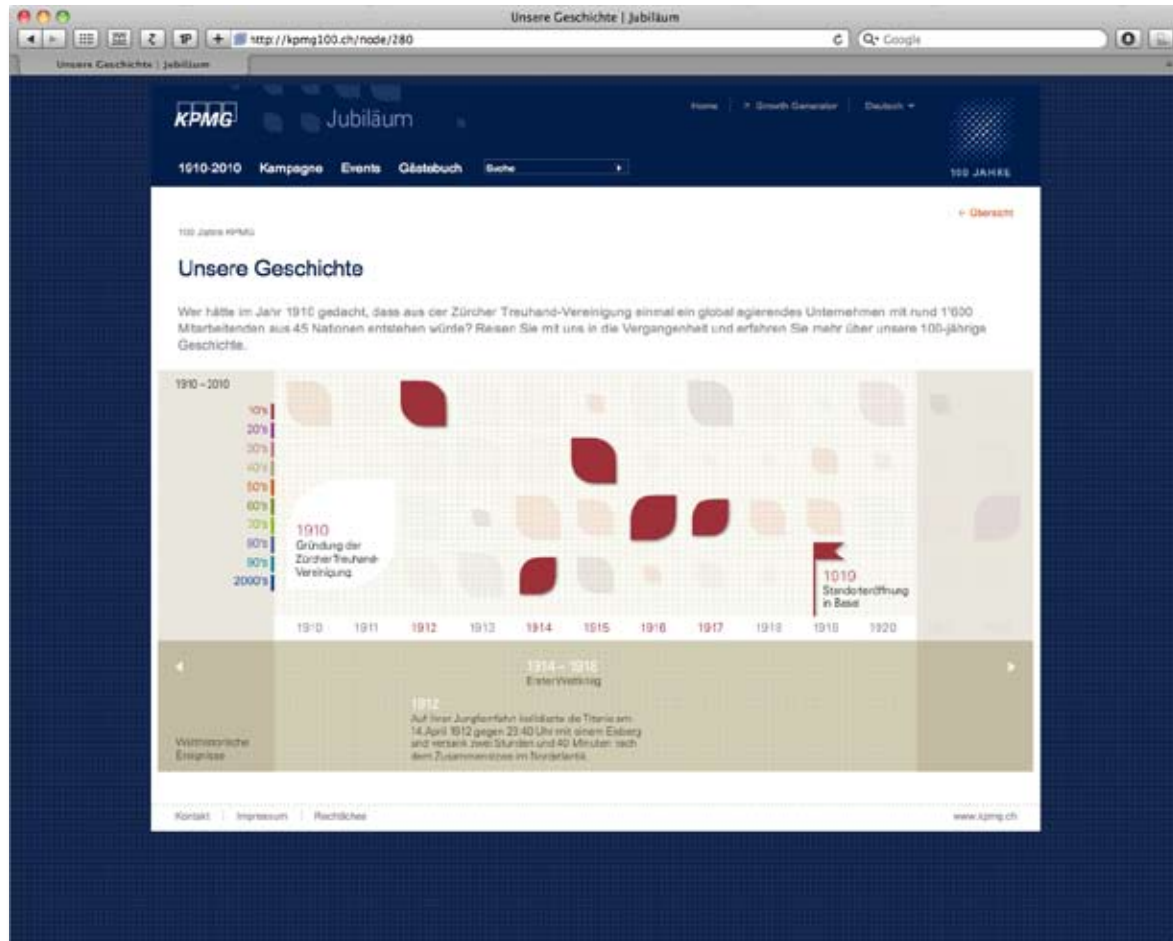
Unsere Geschichte | Jubiläum

http://kpmg100.ch/node/280

Google

Unsere Geschichte | Jubiläum

KPMG Jubiläum

Home | > Growth Generator | Deutsch

1910-2010 Kampagne Events Gästebuch Suche

100 JAHRE

< Übersicht

100 Jahre KPMG

Unsere Geschichte

Wer hätte im Jahr 1910 gedacht, dass aus der Zürcher Treuhand-Vereinigung einmal ein global agierendes Unternehmen mit rund 1'600 Mitarbeitenden aus 45 Nationen entstehen würde? Reisen Sie mit uns in die Vergangenheit und erfahren Sie mehr über unsere 100-jährige Geschichte.

1910 – 2010

10's
20's
30's
40's
50's
60's
70's
80's
90's
2000's

1910
Gründung der Zürcher Treuhand-Vereinigung

1919
Standorteröffnung in Basel

1910 1911 1912 1913 1914 1915 1916 1917 1918 1919 1920

1914 – 1918
Erster Weltkrieg

1912
Auf ihrer Jungfernfahrt kollidierte die Titanic am 14. April 1912 gegen 23.40 Uhr mit einem Eisberg und versank zwei Stunden und 40 Minuten nach dem Zusammenstoss im Nordatlantik.

Welthistorische Ereignisse

Kontakt | Impressum | Rechtliches

www.kpmg.ch